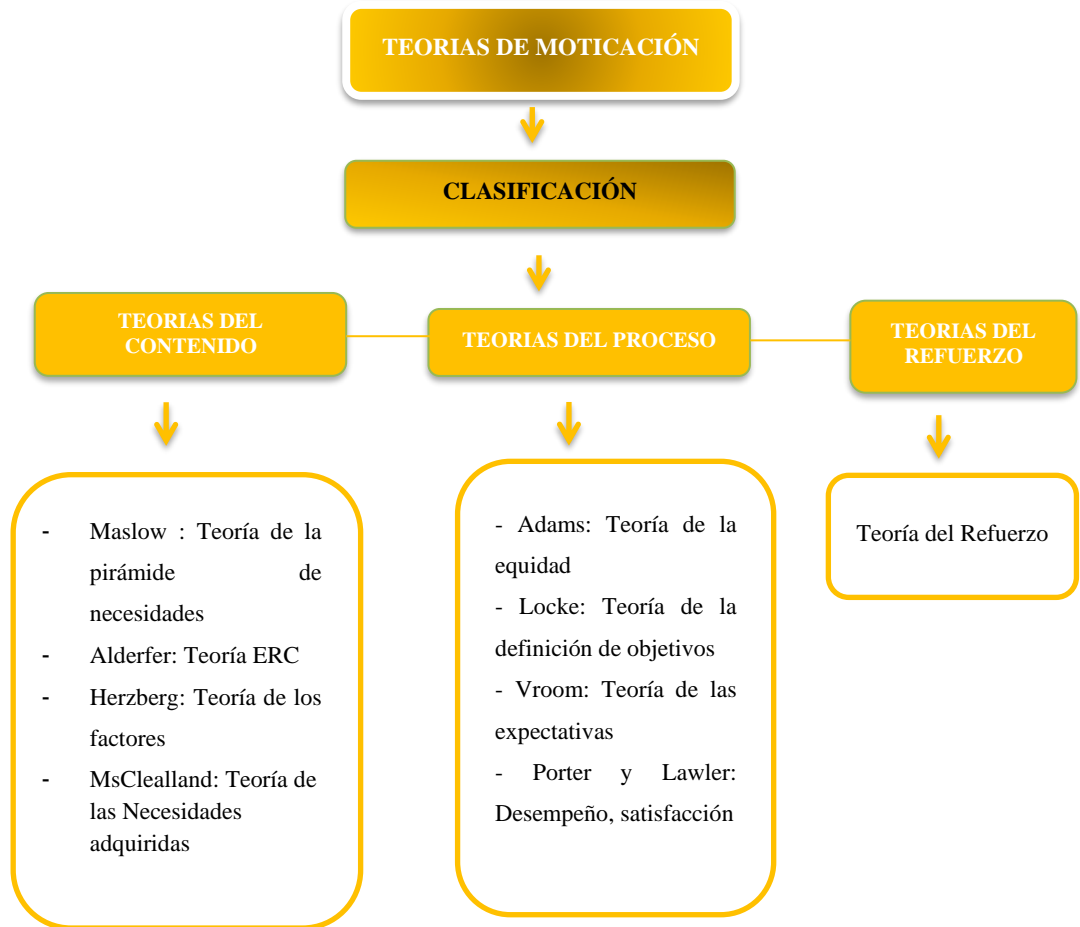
TEORIAS DE MOTICACIÓN

CLASIFICACIÓN

TEORIAS DEL CONTENIDO

TEORIAS DEL PROCESO

TEORIAS DEL REFUERZO

- Maslow : Teoría de la pirámide de necesidades
- Alderfer: Teoría ERC
- Herzberg: Teoría de los factores
- MsClealland: Teoría de las Necesidades adquiridas

- Adams: Teoría de la equidad
- Locke: Teoría de la definición de objetivos
- Vroom: Teoría de las expectativas
- Porter y Lawler: Desempeño, satisfacción

Teoría del Refuerzo